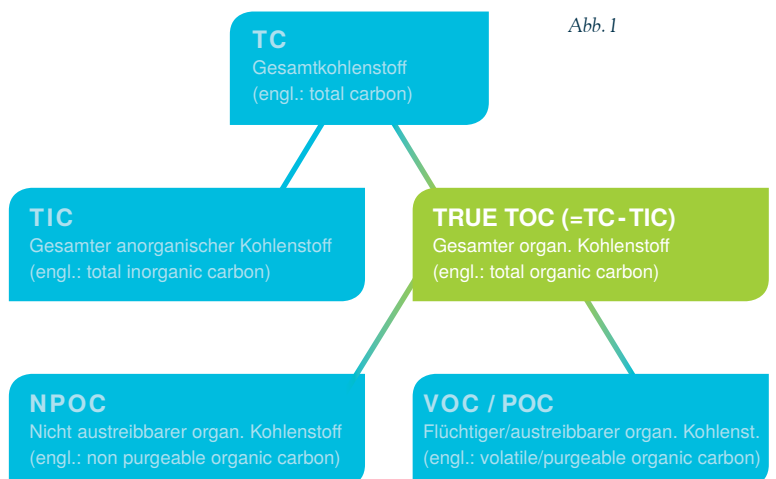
Abb. 1

TC
Gesamtkohlenstoff
(engl.: total carbon)

TIC
Gesamter anorganischer Kohlenstoff
(engl.: total inorganic carbon)

TRUE TOC (=TC-TIC)
Gesamter organ. Kohlenstoff
(engl.: total organic carbon)

NPOC
Nicht austreibbarer organ. Kohlenstoff
(engl.: non purgeable organic carbon)

VOC / POC
Flüchtiger/austreibbarer organ. Kohlenst.
(engl.: volatile/purgeable organic carbon)